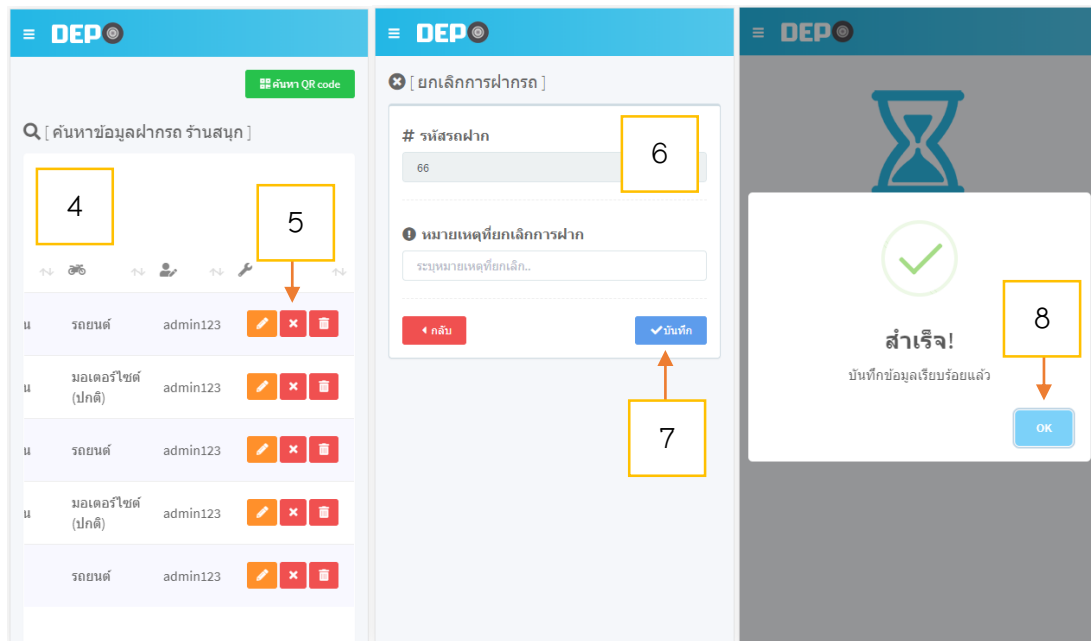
≡ DEPO

ค้นหา QR code

[ ค้นหาข้อมูลฝากรถ ร้านสนุก ]

4

5

| | | | |
|---|---|---|---|
| น | รถยนต์ | admin123 | |
| น | มอเตอร์ไซต์ (ปกติ) | admin123 | |
| น | รถยนต์ | admin123 | |
| น | มอเตอร์ไซต์ (ปกติ) | admin123 | |
| | รถยนต์ | admin123 | |

≡ DEPO

[ ยกเลิกการฝากรถ ]

# รหัสรถฝาก

66

6

หมายเหตุที่ยกเลิกการฝาก

ระบุหมายเหตุที่ยกเลิก..

◂ กลับ

✔บันทึก

7

≡ DEPO

สำเร็จ!

บันทึกข้อมูลเรียบร้อยแล้ว

8

OK